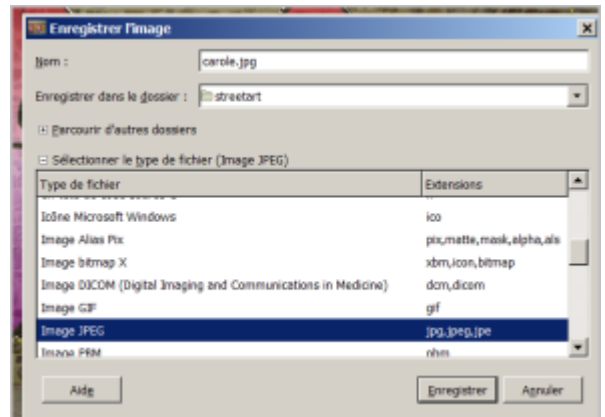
Enregistrer l'image

Nom : carole.jpg

Enregistrer dans le dossier : streetart

Parcourir d'autres dossiers

Sélectionner le type de fichier (Image JPEG)

| Type de fichier | Extensions |
|---|---|
| Icône Microsoft Windows | ico |
| Image Alias Pix | pix,matte,mask,alpha,als |
| Image bitmap X | xbm,icon,bitmap |
| Image DICOM (Digital Imaging and Communications in Medicine) | dcm,dicom |
| Image GIF | gif |
| Image JPEG | jpg,jpeg,jpe |
| Image PBM | pbm |

Aide

Enregistrer

Annuler